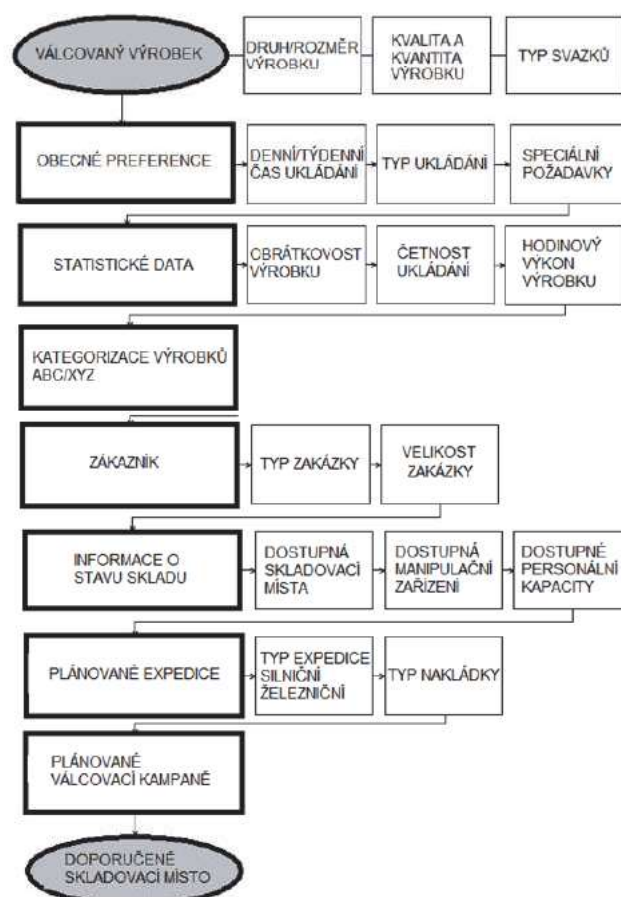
VÁLCOVANÝ VÝROBEK

DRUH/ROZMĚR VÝROBKU

KVALITA A KVANTITA VÝROBKU

TYP SVAZKŮ

OBECNÉ PREFERENCE

DENNÍ/TÝDENNÍ ČAS UKLÁDÁNÍ

TYP UKLÁDÁNÍ

SPECIÁLNÍ POŽADAVKY

STATISTICKÉ DATA

OBRÁTKOVOST VÝROBKU

ČETNOST UKLÁDÁNÍ

HODINOVÝ VÝKON VÝROBKU

KATEGORIZACE VÝROBKŮ ABC/XYZ

ZÁKAZNÍK

TYP ZAKÁZKY

VELIKOST ZAKÁZKY

INFORMACE O STAVU SKLADU

DOSTUPNÁ SKLADOVACÍ MÍSTA

DOSTUPNÁ MANIPULAČNÍ ZAŘÍZENÍ

DOSTUPNÉ PERSONÁLNÍ KAPACITY

PLÁNOVANÉ EXPEDICE

TYP EXPEDICE SILNIČNÍ ŽELEZNIČNÍ

TYP NAKLÁDKY

PLÁNOVANÉ VÁLCOVACÍ KAMPANĚ

DOPORUČENÉ SKLADOVACÍ MÍSTO